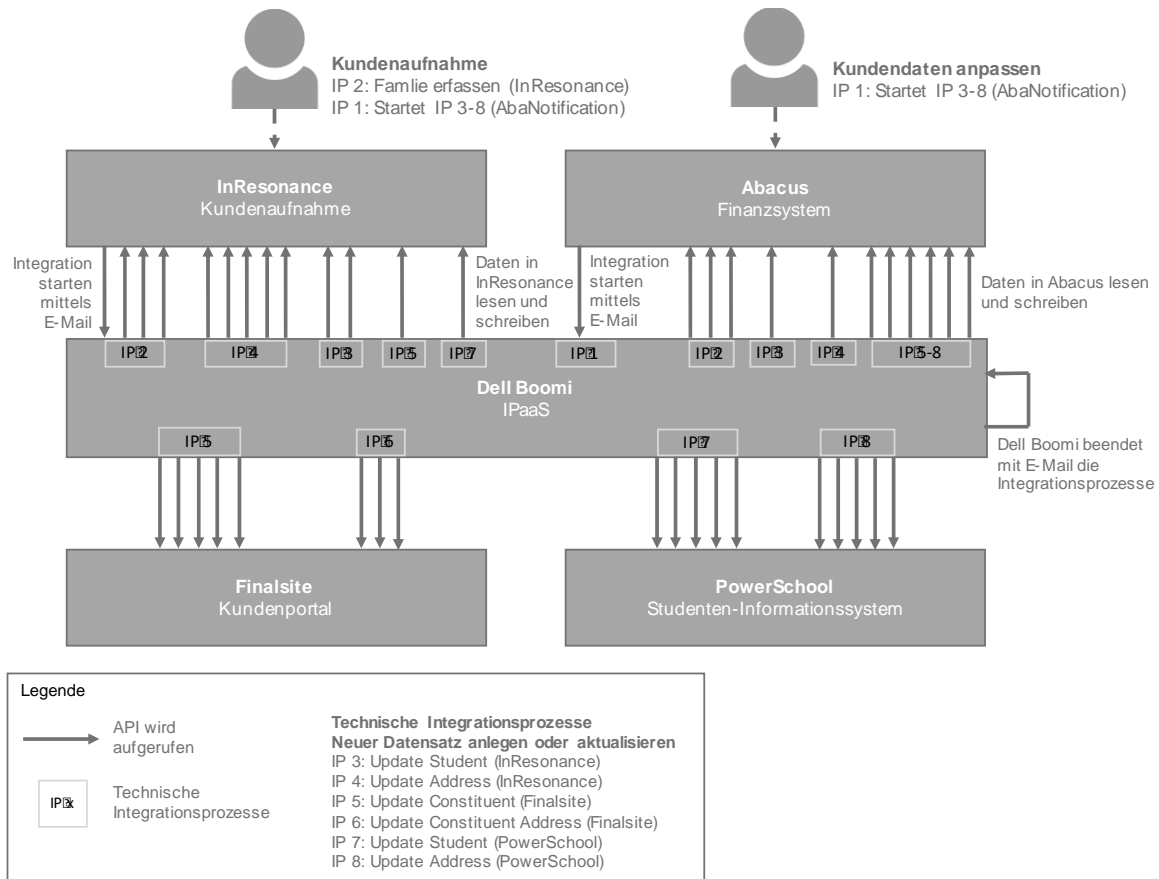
Kundenaufnahme
IP 2: Famlie erfassen (InResonance)
IP 1: Startet IP 3-8 (AbaNotification)

Kundendaten anpassen
IP 1: Startet IP 3-8 (AbaNotification)

InResonance
Kundenaufnahme

Abacus
Finanzsystem

Integration starten mittels E-Mail

Daten in InResonance lesen und schreiben

Integration starten mittels E-Mail

Daten in Abacus lesen und schreiben

IP 2 IP 4 IP 3 IP 5 IP 7 IP 1 IP 2 IP 3 IP 4 IP 5-8

Dell Boomi
IPaaS

IP 5 IP 6 IP 7 IP 8

Dell Boomi beendet mit E-Mail die Integrationsprozesse

Finalsite
Kundenportal

PowerSchool
Studenten-Informationssystem

Legende

API wird aufgerufen

IP x Technische Integrationsprozesse

Technische Integrationsprozesse
Neuer Datensatz anlegen oder aktualisieren
IP 3: Update Student (InResonance)
IP 4: Update Address (InResonance)
IP 5: Update Constituent (Finalsite)
IP 6: Update Constituent Address (Finalsite)
IP 7: Update Student (PowerSchool)
IP 8: Update Address (PowerSchool)